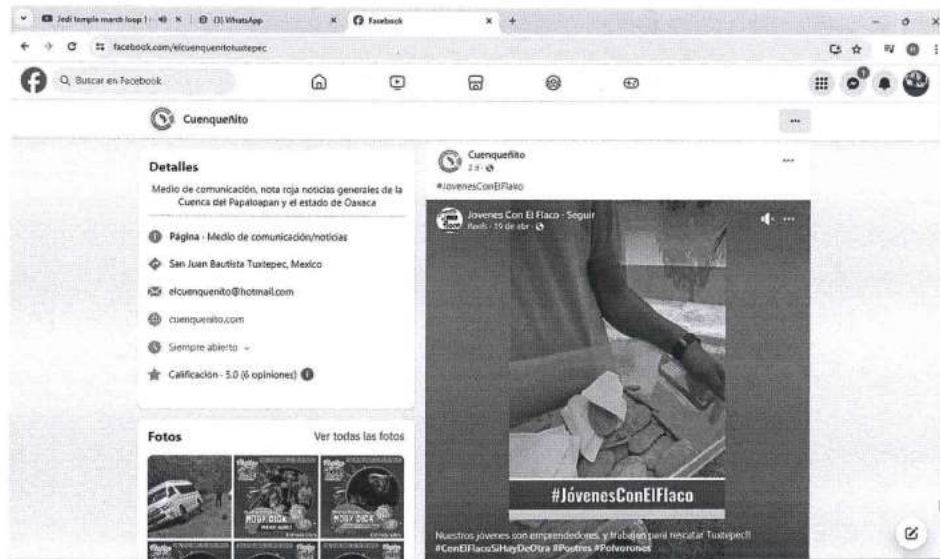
Jedi temple march loop 1 · (3) WhatsApp · Facebook

facebook.com/elcuenquenitotuxtepec

Buscar en Facebook

Cuenqueñito

Detalles

Medio de comunicación, nota roja noticias generales de la Cuenca del Papaloapan y el estado de Oaxaca

Página · Medio de comunicación/noticias

San Juan Bautista Tuxtepec, Mexico

elcuenquenito@hotmail.com

cuenquenito.com

Siempre abierto

Calificación · 5.0 (6 opiniones)

Fotos

Ver todas las fotos

MOBY DICK

MOBY DICK

Cuenqueñito
2 d ·

#JovenesConElFlako

Jovenes Con El Flaco · Seguir
Paolo · 19 de abr ·

#JóvenesConElFlaco

Nuestros jóvenes son emprendedores, y trabajan para rescatar Tuxtepec!!
#ConElFlacoSiHayDeOtra #Postres #Polvorones